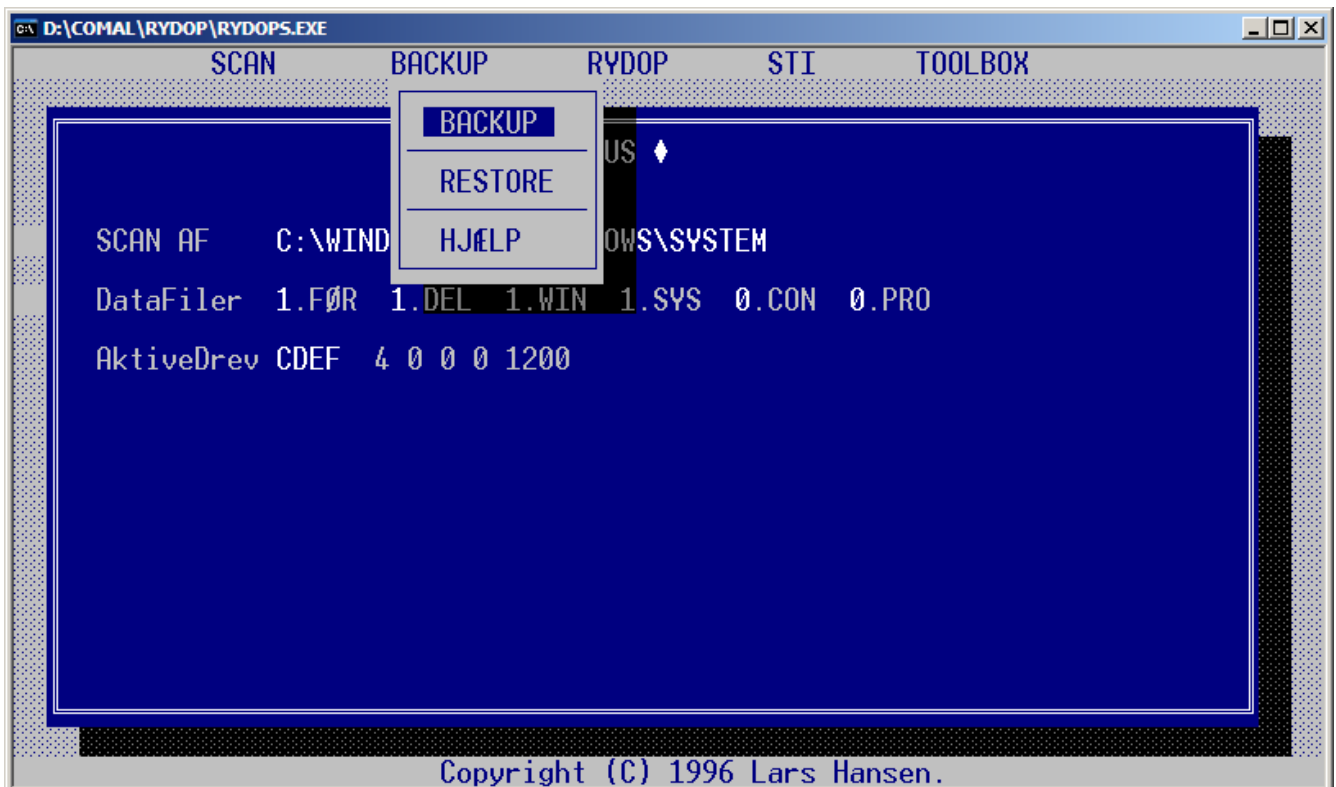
D:\COMAL\RYDOP\RYDOPS.EXE

SCAN BACKUP RYDOP STI TOOLBOX

BACKUP
RESTORE
HJÆLP

US ♦

SCAN AF C:\WIND OWS\SYSTEM

DataFiler 1.FØR 1.DEL 1.WIN 1.SYS 0.CON 0.PRO

AktiveDrev CDEF 4 0 0 0 1200

Copyright (C) 1996 Lars Hansen.